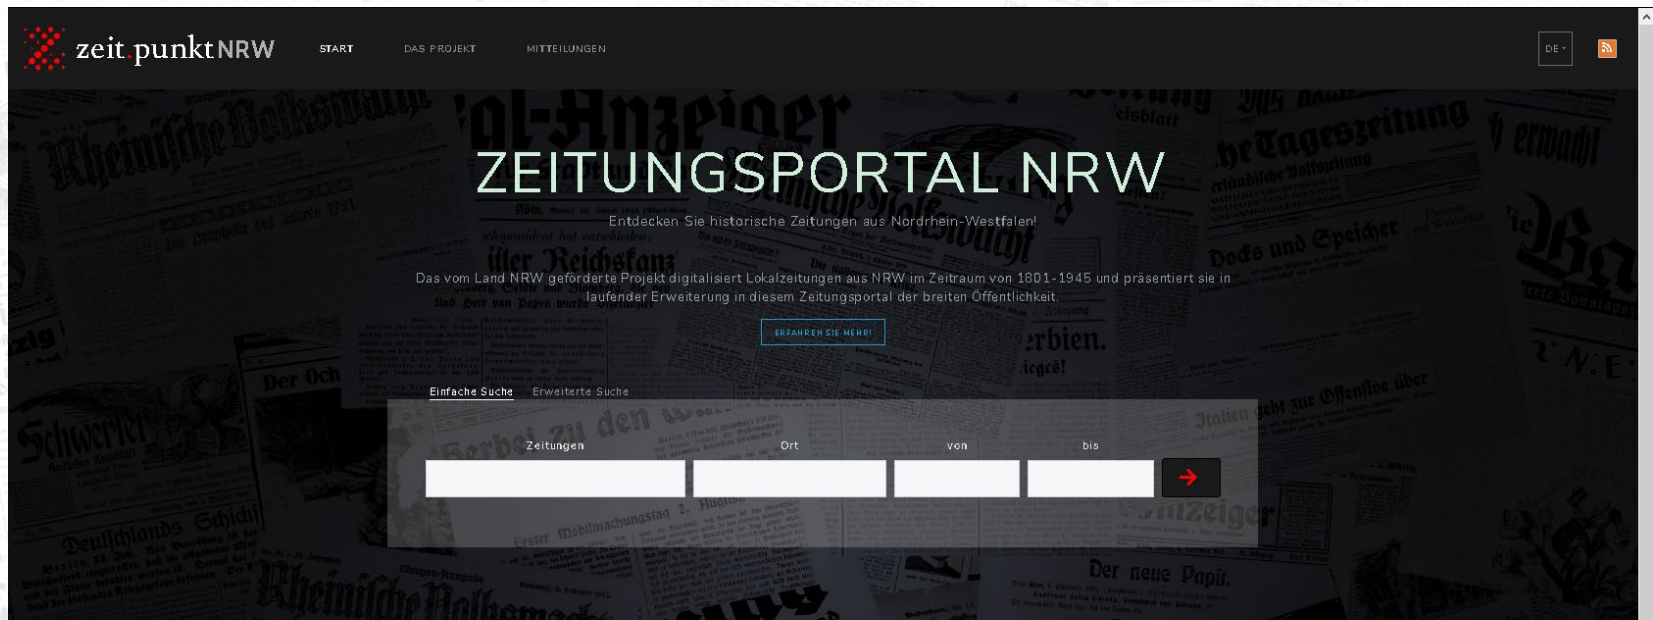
zeit.punktNRW START DAS PROJEKT MITTEILUNGEN DE

ZEITUNGSPORTAL NRW

Entdecken Sie historische Zeitungen aus Nordrhein-Westfalen!

Das vom Land NRW geförderte Projekt digitalisiert Lokalzeitungen aus NRW im Zeitraum von 1801-1945 und präsentiert sie in laufender Erweiterung in diesem Zeitungsportal der breiten Öffentlichkeit.

ERFAHREN SIE MEHR!

Einfache Suche Erweiterte Suche

Zeitungen Ort von bis